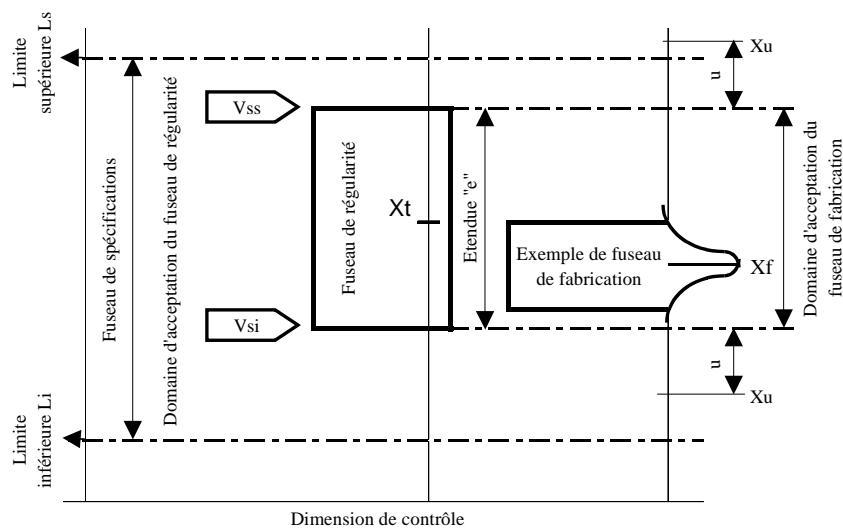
Limite supérieure Ls

Limite inférieure Li

Fuseau de spécifications

Domaine d'acceptation du fuseau de régularité

Vss

Vsi

Fuseau de régularité

Xt

Etendue "e"

Exemple de fuseau de fabrication

Xf

Xu

u

u

Xu

Domaine d'acceptation du fuseau de fabrication

Dimension de contrôle